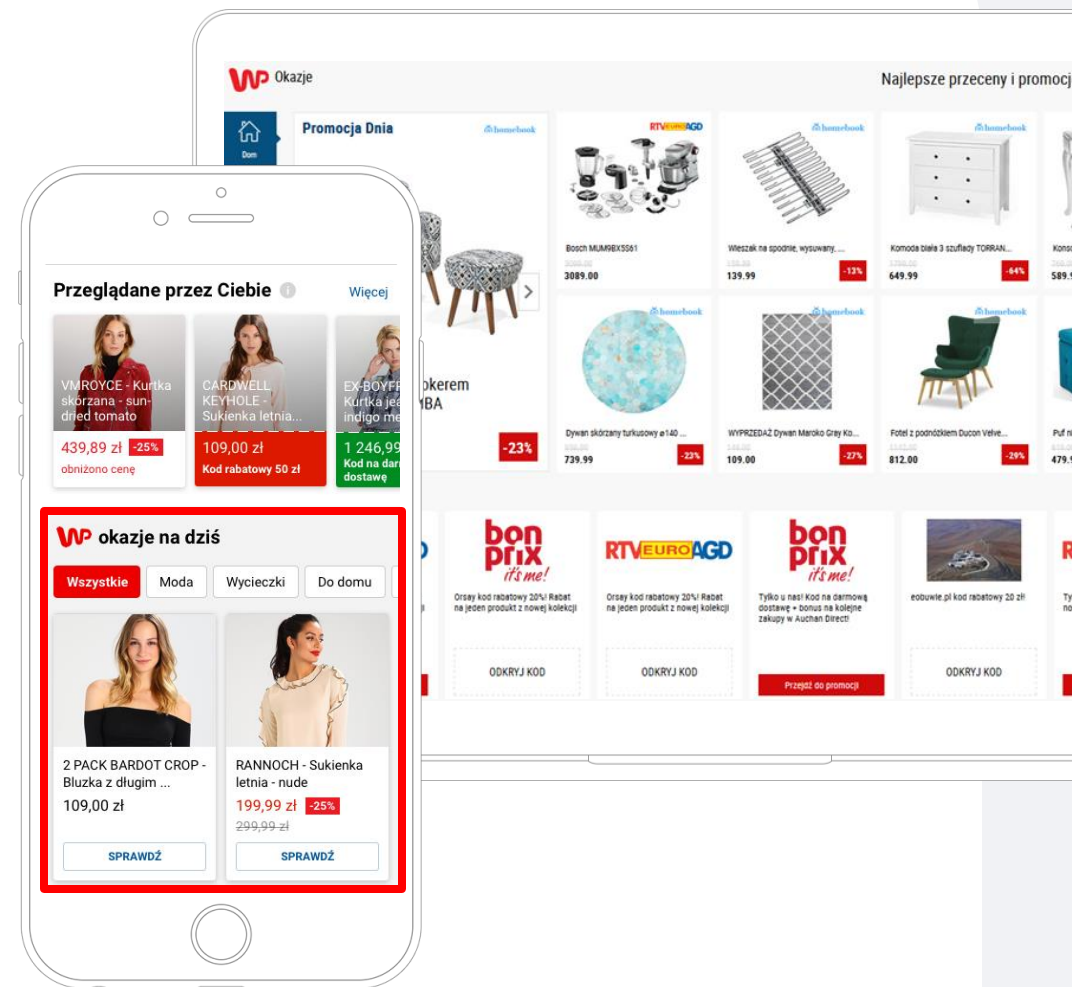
WP Okazje

Najlepsze przeceny i promoc

Dom

Promocja Dnia

homebook

pkerem
BA

-23%

RTV EURO AGD

Bosch MUM9BX5S61
3089.00

homebook

Wieszak na spodnie, wysuwany, ...
139.99
-13%

homebook

Komoda biała 3 szuflady TORRAN...
649.99
-64%

589.9

homebook

Dywan skórzany turkusowy ø140 ...
739.99
-23%

homebook

WYPRZEDAŻ Dywan Maroko Grey Ko...
109.00
-27%

homebook

Fotel z podnóżkiem Ducon Velve...
812.00
-29%

479.9

bon prix it's me!

Orsay kod rabatowy 20%! Rabat na jeden produkt z nowej kolekcji

ODKRYJ KOD

RTV EURO AGD

Orsay kod rabatowy 20%! Rabat na jeden produkt z nowej kolekcji

ODKRYJ KOD

bon prix it's me!

Tylko u nas! Kod na darmową dostawę + bonus na kolejne zakupy w Auchan Direct!

Przejdź do promocji

eobuwie.pl kod rabatowy 20 zł!

ODKRYJ KOD

Przeglądane przez Ciebie

Więcej

VMROYCE - Kurtka skórzana - sun-dried tomato
439,89 zł -25%
obniżono cenę

CARDWELL KEYHOLE - Sukienka letnia...
109,00 zł
Kod rabatowy 50 zł

EX-BOYFR Kurtka jea indigo me
1 246,99
Kod na dar dostawę

WP okazje na dziś

Wszystkie
Moda
Wycieczki
Do domu

2 PACK BARDOT CROP - Bluzka z długim ...
109,00 zł
SPRAWDŹ

RANNOCH - Sukienka letnia - nude
199,99 zł -25%
299,99 zł
SPRAWDŹ